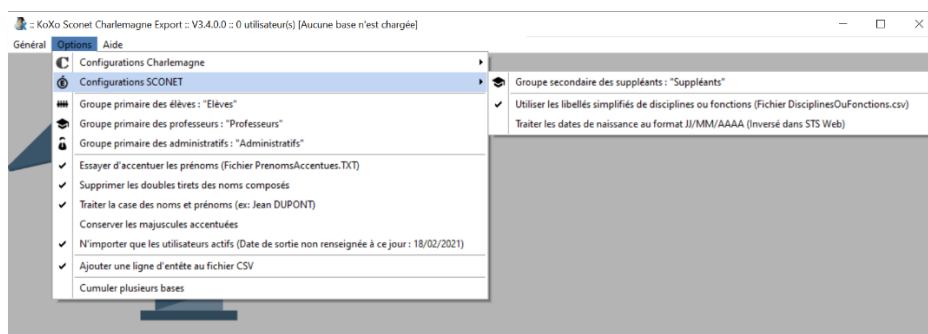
:: KoXo Sconet Charlemagne Export :: V3.4.0.0 :: 0 utilisateur(s) [Aucune base n'est chargée]

Général Options Aide

Configurations Charlemagne
Configurations SCONET
Groupe primaire des élèves : "Elèves"
Groupe primaire des professeurs : "Professeurs"
Groupe primaire des administratifs : "Administratifs"
Essayer d'accentuer les prénoms (Fichier PrenomsAccentues.TXT)
Supprimer les doubles tirets des noms composés
Traiter la case des noms et prénoms (ex: Jean DUPONT)
Conserver les majuscules accentuées
N'importer que les utilisateurs actifs (Date de sortie non renseignée à ce jour : 18/02/2021)
Ajouter une ligne d'entête au fichier CSV
Cumuler plusieurs bases

Groupe secondaire des suppléants : "Suppléants"
Utiliser les libellés simplifiés de disciplines ou fonctions (Fichier DisciplinesOuFonctions.csv)
Traiter les dates de naissance au format JJ/MM/AAAA (Inversé dans STS Web)